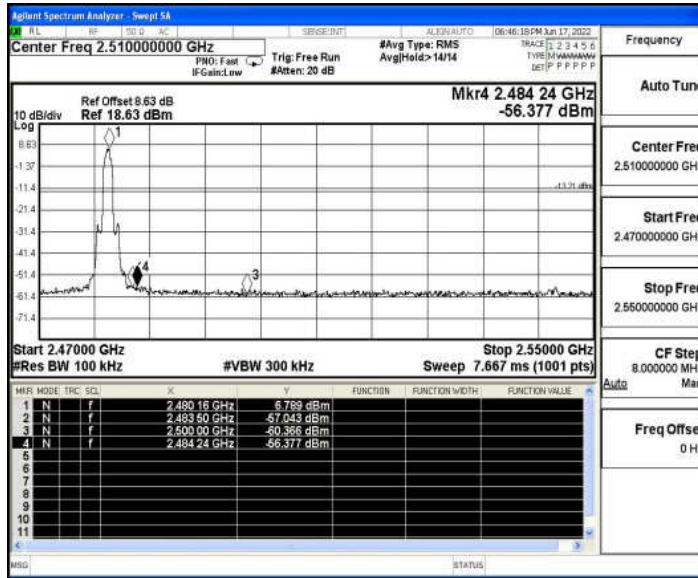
Agilent Spectrum Analyzer - Swept SA
RL RF 50 Ω AC SENSE:INT ALIGN AUTO 06:46:18 PM Jun 17, 2022
Center Freq 2.510000000 GHz
PNO: Fast IFGain:Low
Trig: Free Run #Atten: 20 dB
#Avg Type: RMS Avg|Hold> 14/14
TRACE 1 2 3 4 5 6 TYPE M WWWWW DET P P P P P P
Frequency

Ref Offset 8.63 dB
10 dB/div Ref 18.63 dBm
Log
Mkr4 2.484 24 GHz -56.377 dBm

8.63
-1.37
-11.4
-21.4
-31.4
-41.4
-51.4
-61.4
-71.4
-13.21 dBm
1
3
4

Start 2.47000 GHz
#Res BW 100 kHz
#VBW 300 kHz
Stop 2.55000 GHz
Sweep 7.667 ms (1001 pts)

| MKR | MODE | TRC | SCL | X | Y | FUNCTION | FUNCTION WIDTH | FUNCTION VALUE |
|---|---|---|---|---|---|---|---|---|
| 1 | N | | f | 2.480 16 GHz | 6.789 dBm | | | |
| 2 | N | | f | 2.483 50 GHz | -57.043 dBm | | | |
| 3 | N | | f | 2.500 00 GHz | -60.366 dBm | | | |
| 4 | N | | f | 2.484 24 GHz | -56.377 dBm | | | |
| 5 | | | | | | | | |
| 6 | | | | | | | | |
| 7 | | | | | | | | |
| 8 | | | | | | | | |
| 9 | | | | | | | | |
| 10 | | | | | | | | |
| 11 | | | | | | | | |

Auto Tun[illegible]
Center Fre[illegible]
2.510000000 GH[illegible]
Start Fre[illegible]
2.470000000 GH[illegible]
Stop Fre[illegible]
2.550000000 GH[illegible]
CF Ste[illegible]
8.000000 MH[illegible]
Auto Ma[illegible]
Freq Offse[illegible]
0 H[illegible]

MSG
STATUS